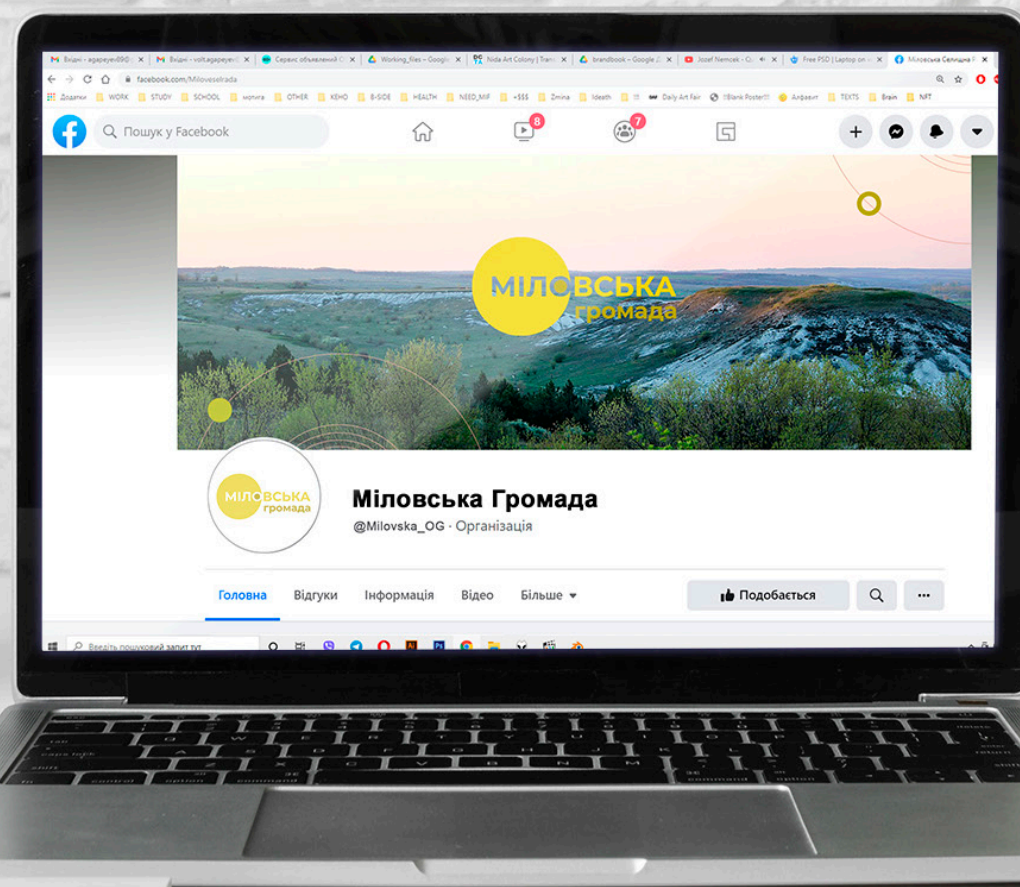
Вхідні - agapeyev89@ | Вхідні - volt.agapeyev@ | Сервис объявлений О | Working_files – Google | Nida Art Colony | Trans | brandbook – Google | Jozef Nemcek - O | Free PSD | Laptop on | Міловська Селищна

facebook.com/Milovsetrada

Додатки | WORK | STUDY | SCHOOL | мотига | OTHER | КЕНО | B-SIDE | HEALTH | NEED_IMF | +$$$ | Zmina | Ideath | Daily Art Fair | !!Blank Poster!!! | Алфавіт | TEXTS | Brain | NFT

Пошук у Facebook

8

7

МІЛОВСЬКА громада

МІЛОВСЬКА громада

Міловська Громада

@Milovska_OG · Організація

Головна | Відгуки | Інформація | Відео | Більше

Подобається

...

Введіть пошуковий запит тут